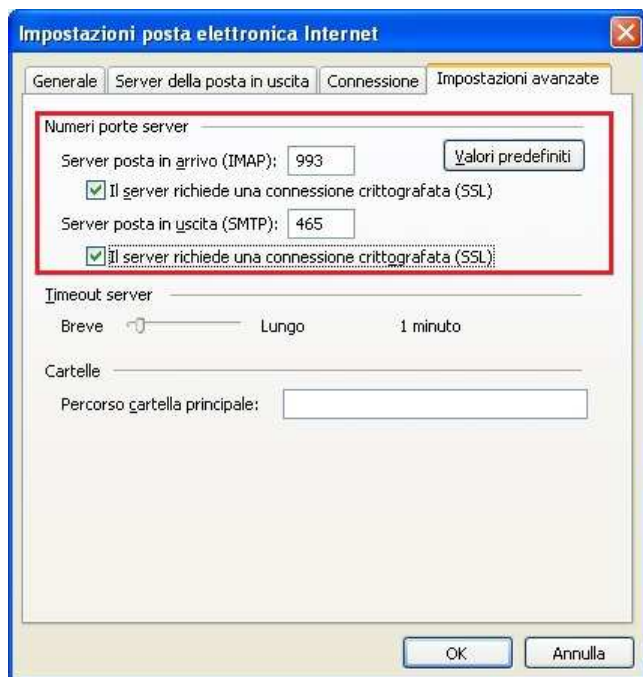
Impostazioni posta elettronica Internet

Generale | Server della posta in uscita | Connessione | Impostazioni avanzate

Numeri porte server

Server posta in arrivo (IMAP): 993

Valori predefiniti

Il server richiede una connessione crittografata (SSL)

Server posta in uscita (SMTP): 465

Il server richiede una connessione crittografata (SSL)

Timeout server

Breve Lungo 1 minuto

Cartelle

Percorso cartella principale:

OK Annulla